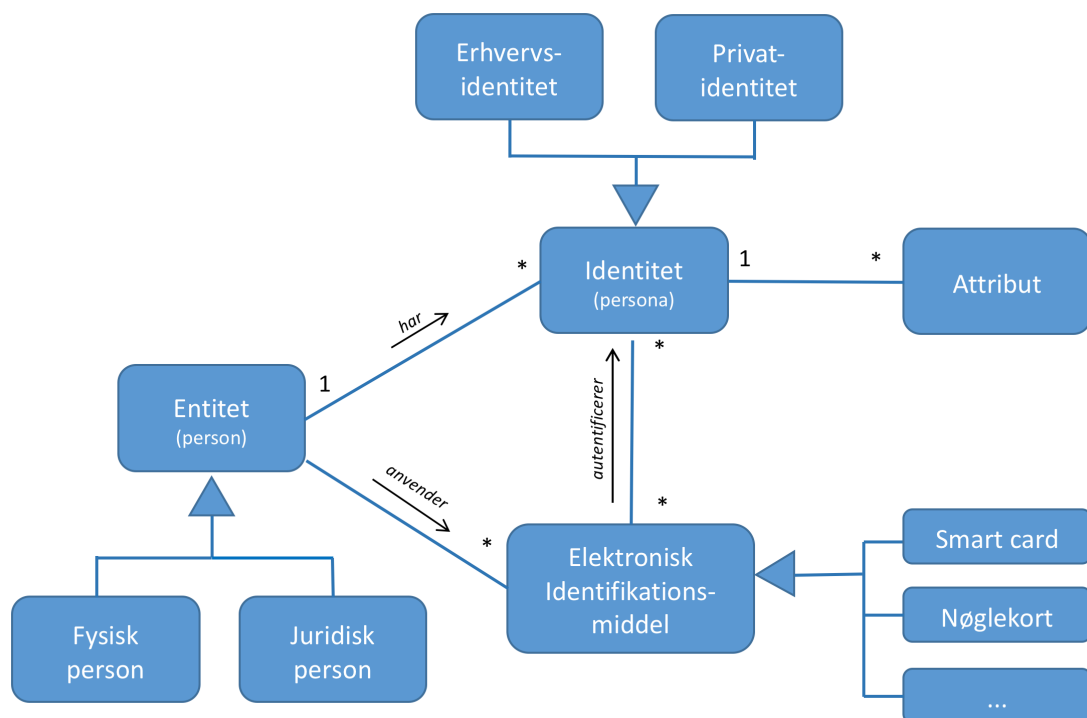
Erhvervs-identitet

Privat-identitet

Identitet
(persona)

1

*

Attribut

*

har

*

1

Entitet
(person)

autentificerer

anvender

*

*

Fysisk person

Juridisk person

Elektronisk Identifikations-middel

Smart card

Nøglekort

...